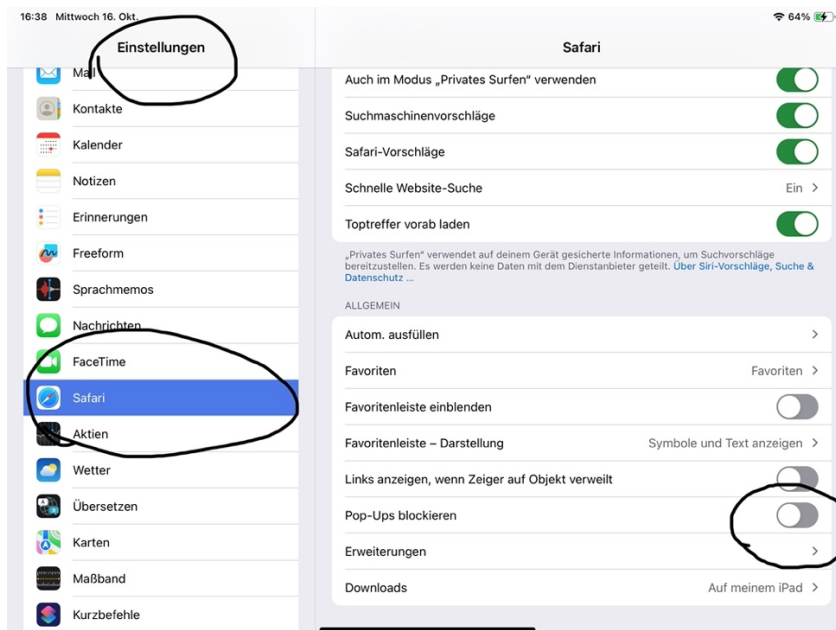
16:38 Mittwoch 16. Okt.

64%

Einstellungen

Mail

Kontakte

Kalender

Notizen

Erinnerungen

Freeform

Sprachmemos

Nachrichten

FaceTime

Safari

Aktien

Wetter

Übersetzen

Karten

Maßband

Kurzbefehle

Safari

Auch im Modus „Privates Surfen" verwenden

Suchmaschinenvorschläge

Safari-Vorschläge

Schnelle Website-Suche Ein

Toptreffer vorab laden

„Privates Surfen" verwendet auf deinem Gerät gesicherte Informationen, um Suchvorschläge bereitzustellen. Es werden keine Daten mit dem Dienstanbieter geteilt. Über Siri-Vorschläge, Suche & Datenschutz ...

ALLGEMEIN

Autom. ausfüllen

Favoriten Favoriten

Favoritenleiste einblenden

Favoritenleiste – Darstellung Symbole und Text anzeigen

Links anzeigen, wenn Zeiger auf Objekt verweilt

Pop-Ups blockieren

Erweiterungen

Downloads Auf meinem iPad